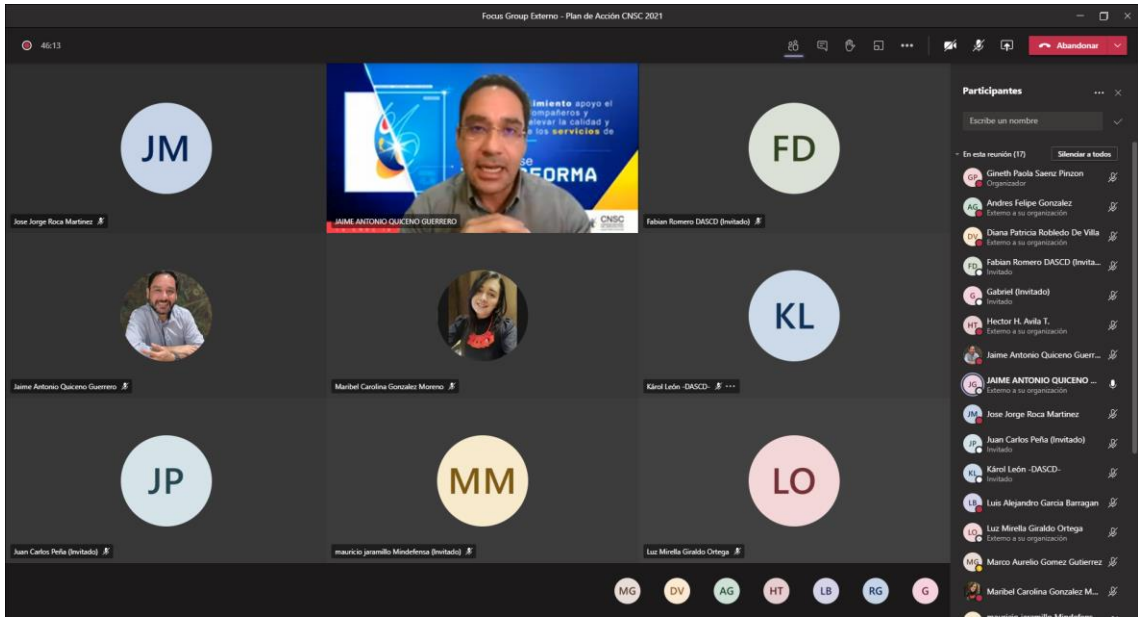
Focus Group Externo - Plan de Acción CNSC 2021

46:13

Abandonar

JM
Jose Jorge Roca Martinez

...imiento apoyo el ...compañeros y ...elevar la calidad y ...a los servicios de ...se ...EFORMA
CNSC
JAIME ANTONIO QUICENO GUERRERO

FD
Fabian Romero DASCD (Invitado)

Jaime Antonio Quiceno Guerrero

Maribel Carolina Gonzalez Moreno

KL
Károl León -DASCD-

JP
Juan Carlos Peña (Invitado)

MM
mauricio jaramillo Mindefensa (Invitado)

LO
Luz Mirella Giraldo Ortega

MG DV AG HT LB RG G

Participantes
Escribe un nombre
En esta reunión (17)
Silenciar a todos
GP Gineth Paola Saenz Pinzon
Organizador
AG Andres Felipe Gonzalez
Externo a su organización
DV Diana Patricia Robledo De Villa
Externo a su organización
FD Fabian Romero DASCD (Invita...
Invitado
G Gabriel (Invitado)
Invitado
HT Hector H. Avila T.
Externo a su organización
Jaime Antonio Quiceno Guerr...
JG JAIME ANTONIO QUICENO ...
Externo a su organización
JM Jose Jorge Roca Martinez
JP Juan Carlos Peña (Invitado)
Invitado
KL Károl León -DASCD-
Invitado
LB Luis Alejandro Garcia Barragan
LO Luz Mirella Giraldo Ortega
Externo a su organización
MG Marco Aurelio Gomez Gutierrez
Maribel Carolina Gonzalez M...
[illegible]